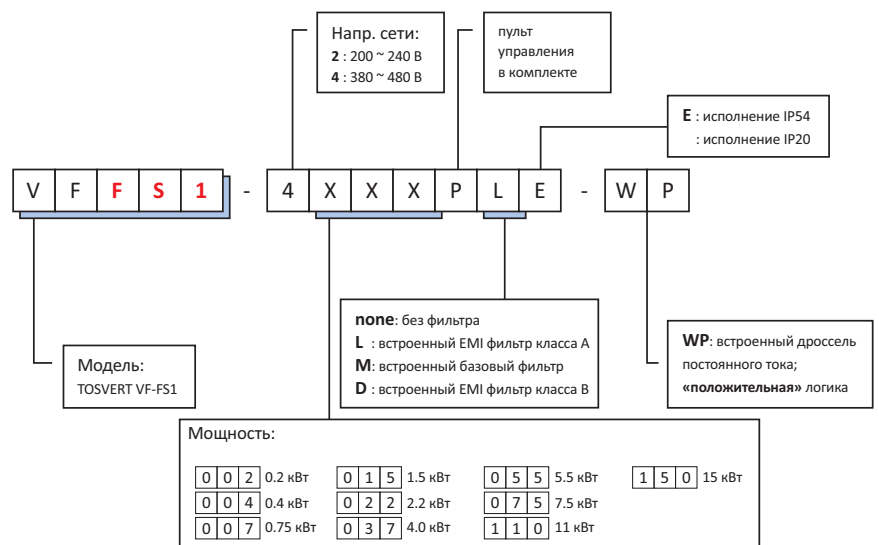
Напр. сети:
**2** : 200 ~ 240 В
**4** : 380 ~ 480 В

пульт управления в комплекте

**E** : исполнение IP54
: исполнение IP20

V F **F S 1** - 4 X X X P L E - W P

**none**: без фильтра
**L** : встроенный EMI фильтр класса А
**M**: встроенный базовый фильтр
**D** : встроенный EMI фильтр класса В

**WP**: встроенный дроссель постоянного тока; **«положительная»** логика

Модель:
TOSVERT VF-FS1

Мощность:

| | | | |
|---|---|---|---|
| 0 0 2 0.2 кВт | 0 1 5 1.5 кВт | 0 5 5 5.5 кВт | 1 5 0 15 кВт |
| 0 0 4 0.4 кВт | 0 2 2 2.2 кВт | 0 7 5 7.5 кВт | |
| 0 0 7 0.75 кВт | 0 3 7 4.0 кВт | 1 1 0 11 кВт | |